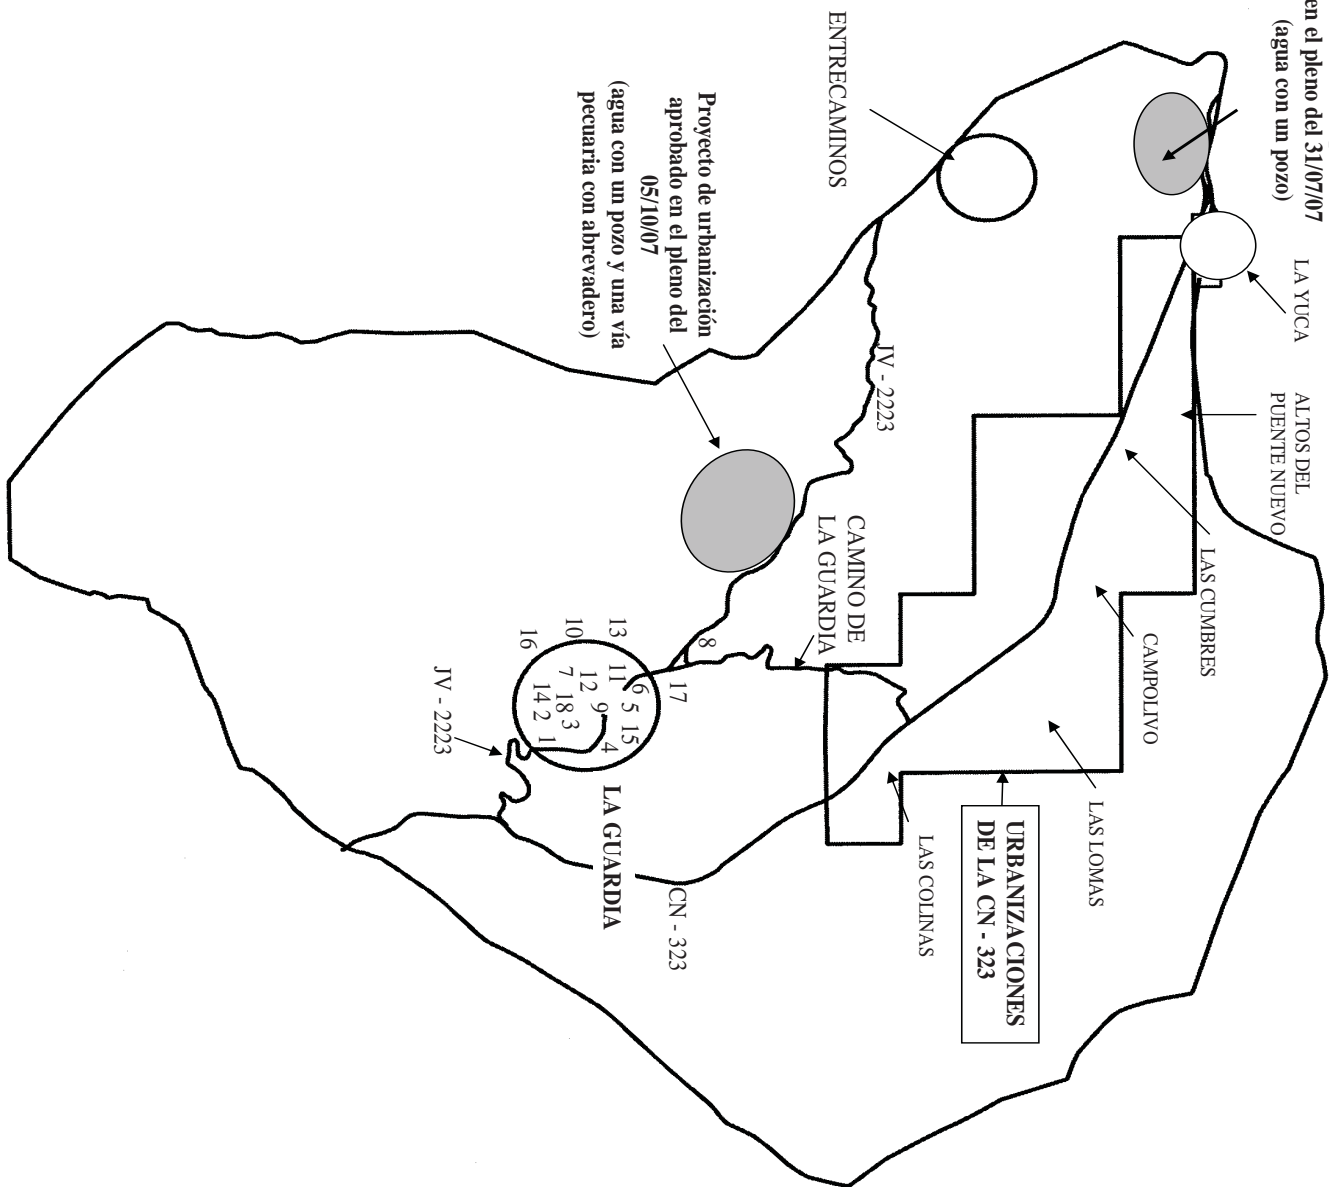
en el pleno del 31/07/07
(agua con un pozo)

ENTRECAMINOS

Proyecto de urbanización aprobado en el pleno del 05/10/07
(agua con un pozo y una vía pecuaria con abrevadero)

JV - 2223

LA YUCA

ALTOS DEL PUENTE NUEVO

LAS CUMBRES

CAMPOLIVO

LAS LOMAS

CAMINO DE LA GUARDIA

URBANIZACIONES DE LA CN - 323

LAS COLINAS

13 11 6 5 15
10 12 9 4
7 18 3
16 14 2 1
8
17

JV - 2223

LA GUARDIA

CN - 323